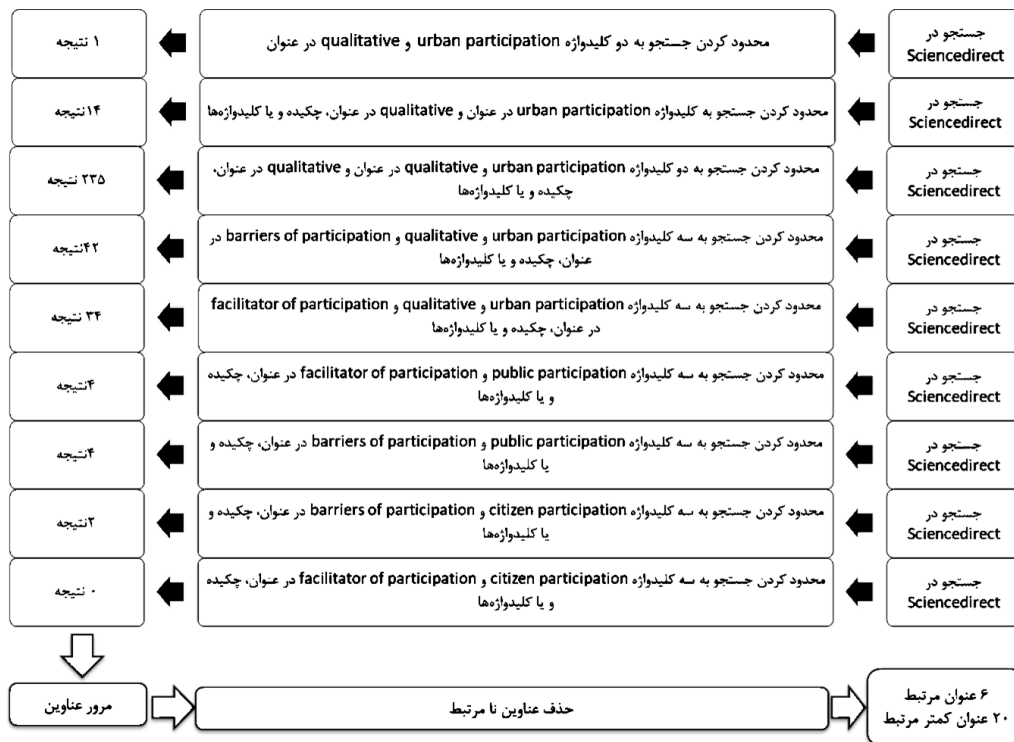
جستجو در Sciencedirect

محدود کردن جستجو به دو کلیدواژه urban participation و qualitative در عنوان

۱ نتیجه

جستجو در Sciencedirect

محدود کردن جستجو به کلیدواژه urban participation در عنوان و qualitative در عنوان، چکیده و یا کلیدواژه‌ها

۱۴نتیجه

جستجو در Sciencedirect

محدود کردن جستجو به دو کلیدواژه urban participation و qualitative در عنوان و qualitative در عنوان، چکیده و یا کلیدواژه‌ها

۲۳۵ نتیجه

جستجو در Sciencedirect

محدود کردن جستجو به سه کلیدواژه urban participation و qualitative و barriers of participation در عنوان، چکیده و یا کلیدواژه‌ها

۴۲نتیجه

جستجو در Sciencedirect

محدود کردن جستجو به سه کلیدواژه urban participation و qualitative و facilitator of participation در عنوان، چکیده و یا کلیدواژه‌ها

۳۴ نتیجه

جستجو در Sciencedirect

محدود کردن جستجو به سه کلیدواژه public participation و facilitator of participation در عنوان، چکیده و یا کلیدواژه‌ها

۴نتیجه

جستجو در Sciencedirect

محدود کردن جستجو به سه کلیدواژه public participation و barriers of participation در عنوان، چکیده و یا کلیدواژه‌ها

۴نتیجه

جستجو در Sciencedirect

محدود کردن جستجو به سه کلیدواژه citizen participation و barriers of participation در عنوان، چکیده و یا کلیدواژه‌ها

۲نتیجه

جستجو در Sciencedirect

محدود کردن جستجو به سه کلیدواژه citizen participation و facilitator of participation در عنوان، چکیده و یا کلیدواژه‌ها

۰ نتیجه

مرور عناوین

حذف عناوین نا مرتبط

۶ عنوان مرتبط
۲۰ عنوان کمتر مرتبط